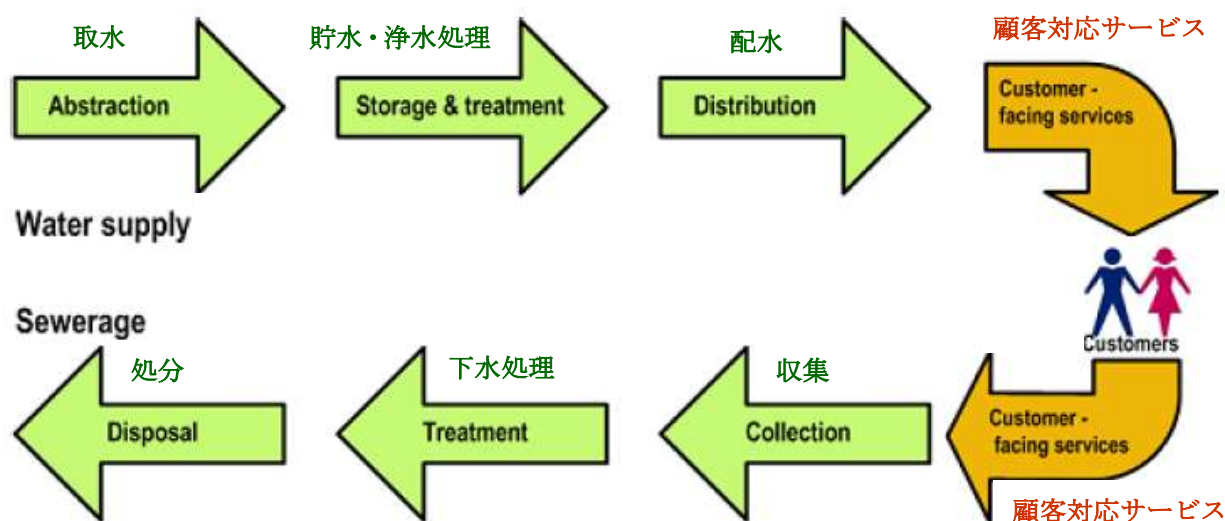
取水

Abstraction

貯水・浄水処理

Storage & treatment

配水

Distribution

顧客対応サービス

Customer - facing services

Water supply

Customers

Sewerage

処分

Disposal

下水処理

Treatment

収集

Collection

Customer - facing services

顧客対応サービス